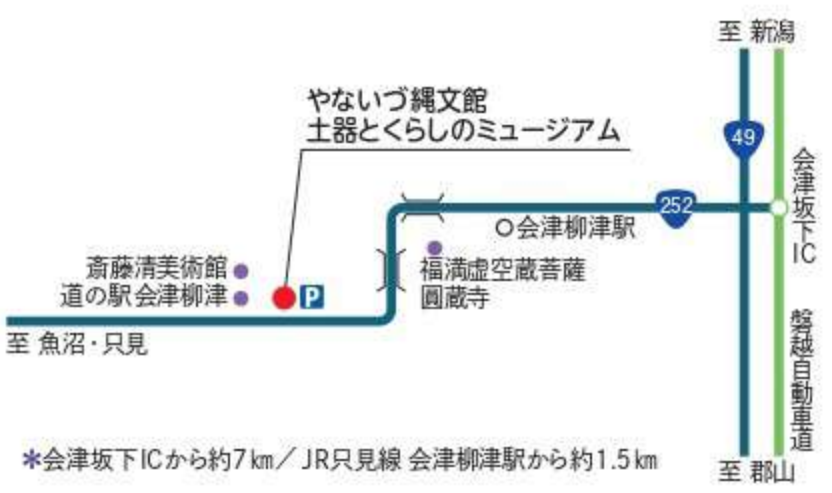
至 新潟

やないづ縄文館
土器とくらしのミュージアム

49

252

会津坂下IC

会津柳津駅

斎藤清美術館
道の駅会津柳津

P

福満虚空蔵菩薩
圓蔵寺

至 魚沼・只見

磐越自動車道

*会津坂下ICから約7㎞／JR只見線 会津柳津駅から約1.5㎞

至 郡山